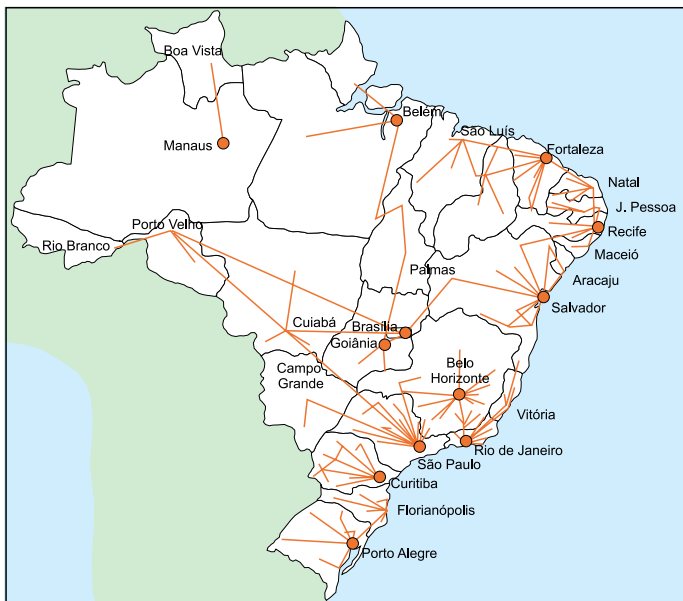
Boa Vista
Manaus
Belém
São Luís
Fortaleza
Natal
J. Pessoa
Recife
Maceió
Aracaju
Salvador
Porto Velho
Rio Branco
Palmas
Cuiabá
Brasília
Goiânia
Campo Grande
Belo Horizonte
Vitória
Rio de Janeiro
São Paulo
Curitiba
Florianópolis
Porto Alegre